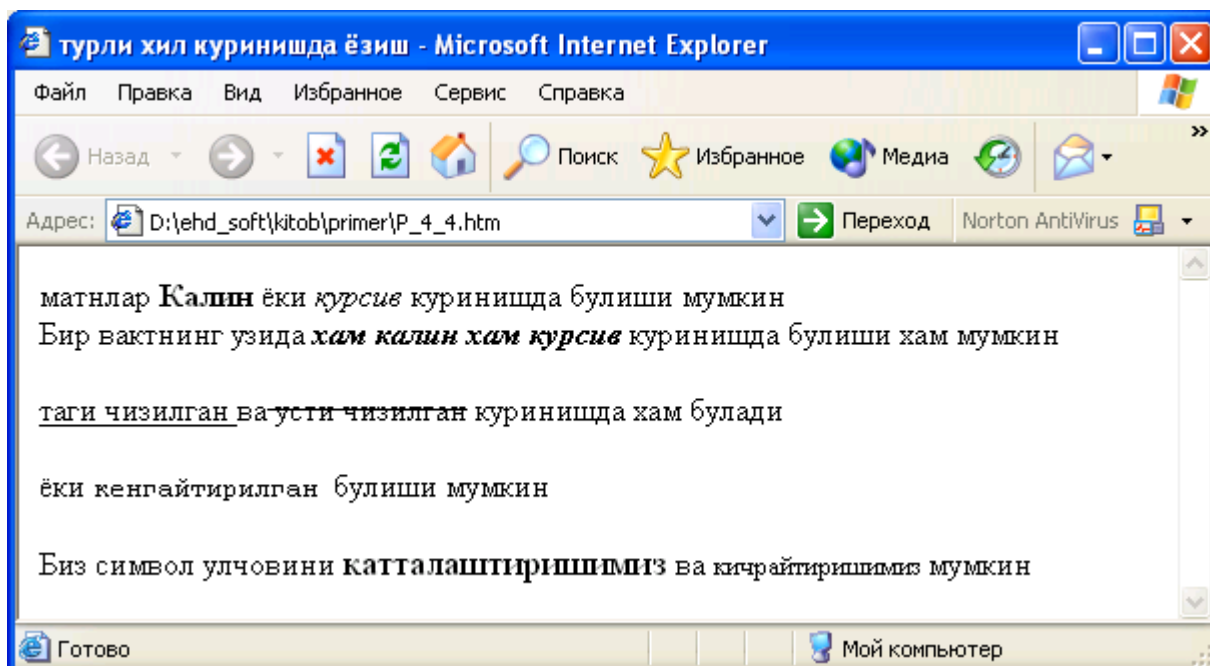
турли хил куринишда ёзиш - Microsoft Internet Explorer

Файл Правка Вид Избранное Сервис Справка

Назад Поиск Избранное Медиа

Адрес: D:\ehd_soft\kitob\primer\P_4_4.htm Переход Norton AntiVirus

матнлар **Калин** ёки *курсив* куринишда булиши мумкин
Бир вактнинг узида ***хам калин хам курсив*** куринишда булиши хам мумкин

таги чизилган ва ~~усти чизилган~~ куринишда хам булади

ёки кенгайтирилган булиши мумкин

Биз символ улчовини **катталаштиришимиз** ва кичрайтиришимиз мумкин

Готово Мой компьютер